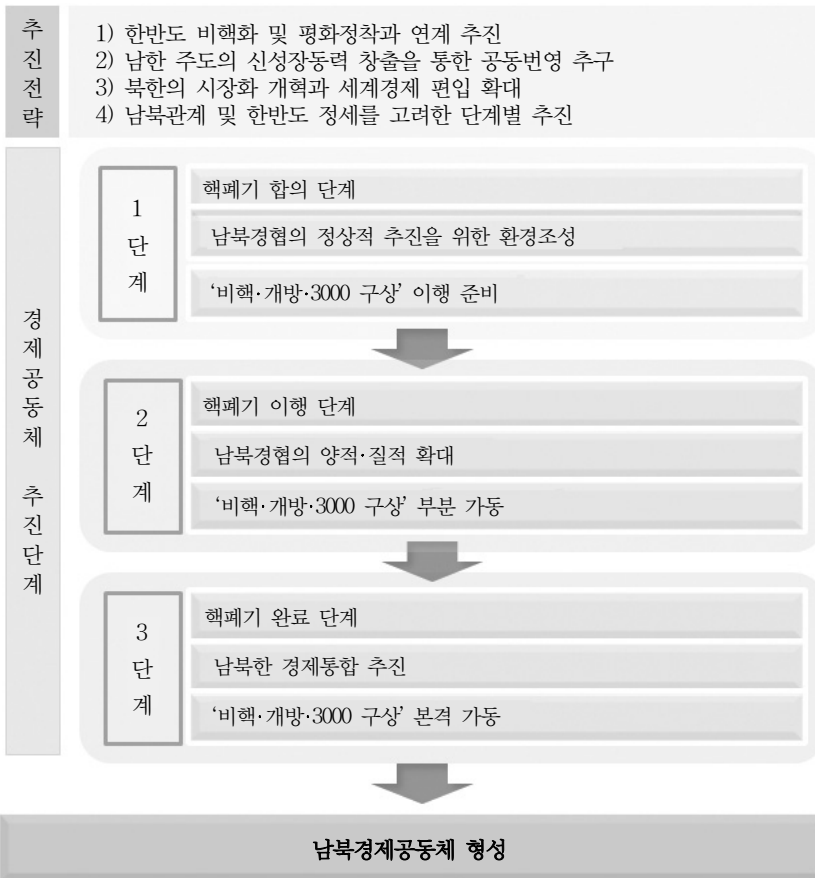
추진전략

1) 한반도 비핵화 및 평화정착과 연계 추진
2) 남한 주도의 신성장동력 창출을 통한 공동번영 추구
3) 북한의 시장화 개혁과 세계경제 편입 확대
4) 남북관계 및 한반도 정세를 고려한 단계별 추진

경제공동체 추진단계

1 단계

핵폐기 합의 단계

남북경협의 정상적 추진을 위한 환경조성

'비핵·개방·3000 구상' 이행 준비

2 단계

핵폐기 이행 단계

남북경협의 양적·질적 확대

'비핵·개방·3000 구상' 부분 가동

3 단계

핵폐기 완료 단계

남북한 경제통합 추진

'비핵·개방·3000 구상' 본격 가동

남북경제공동체 형성